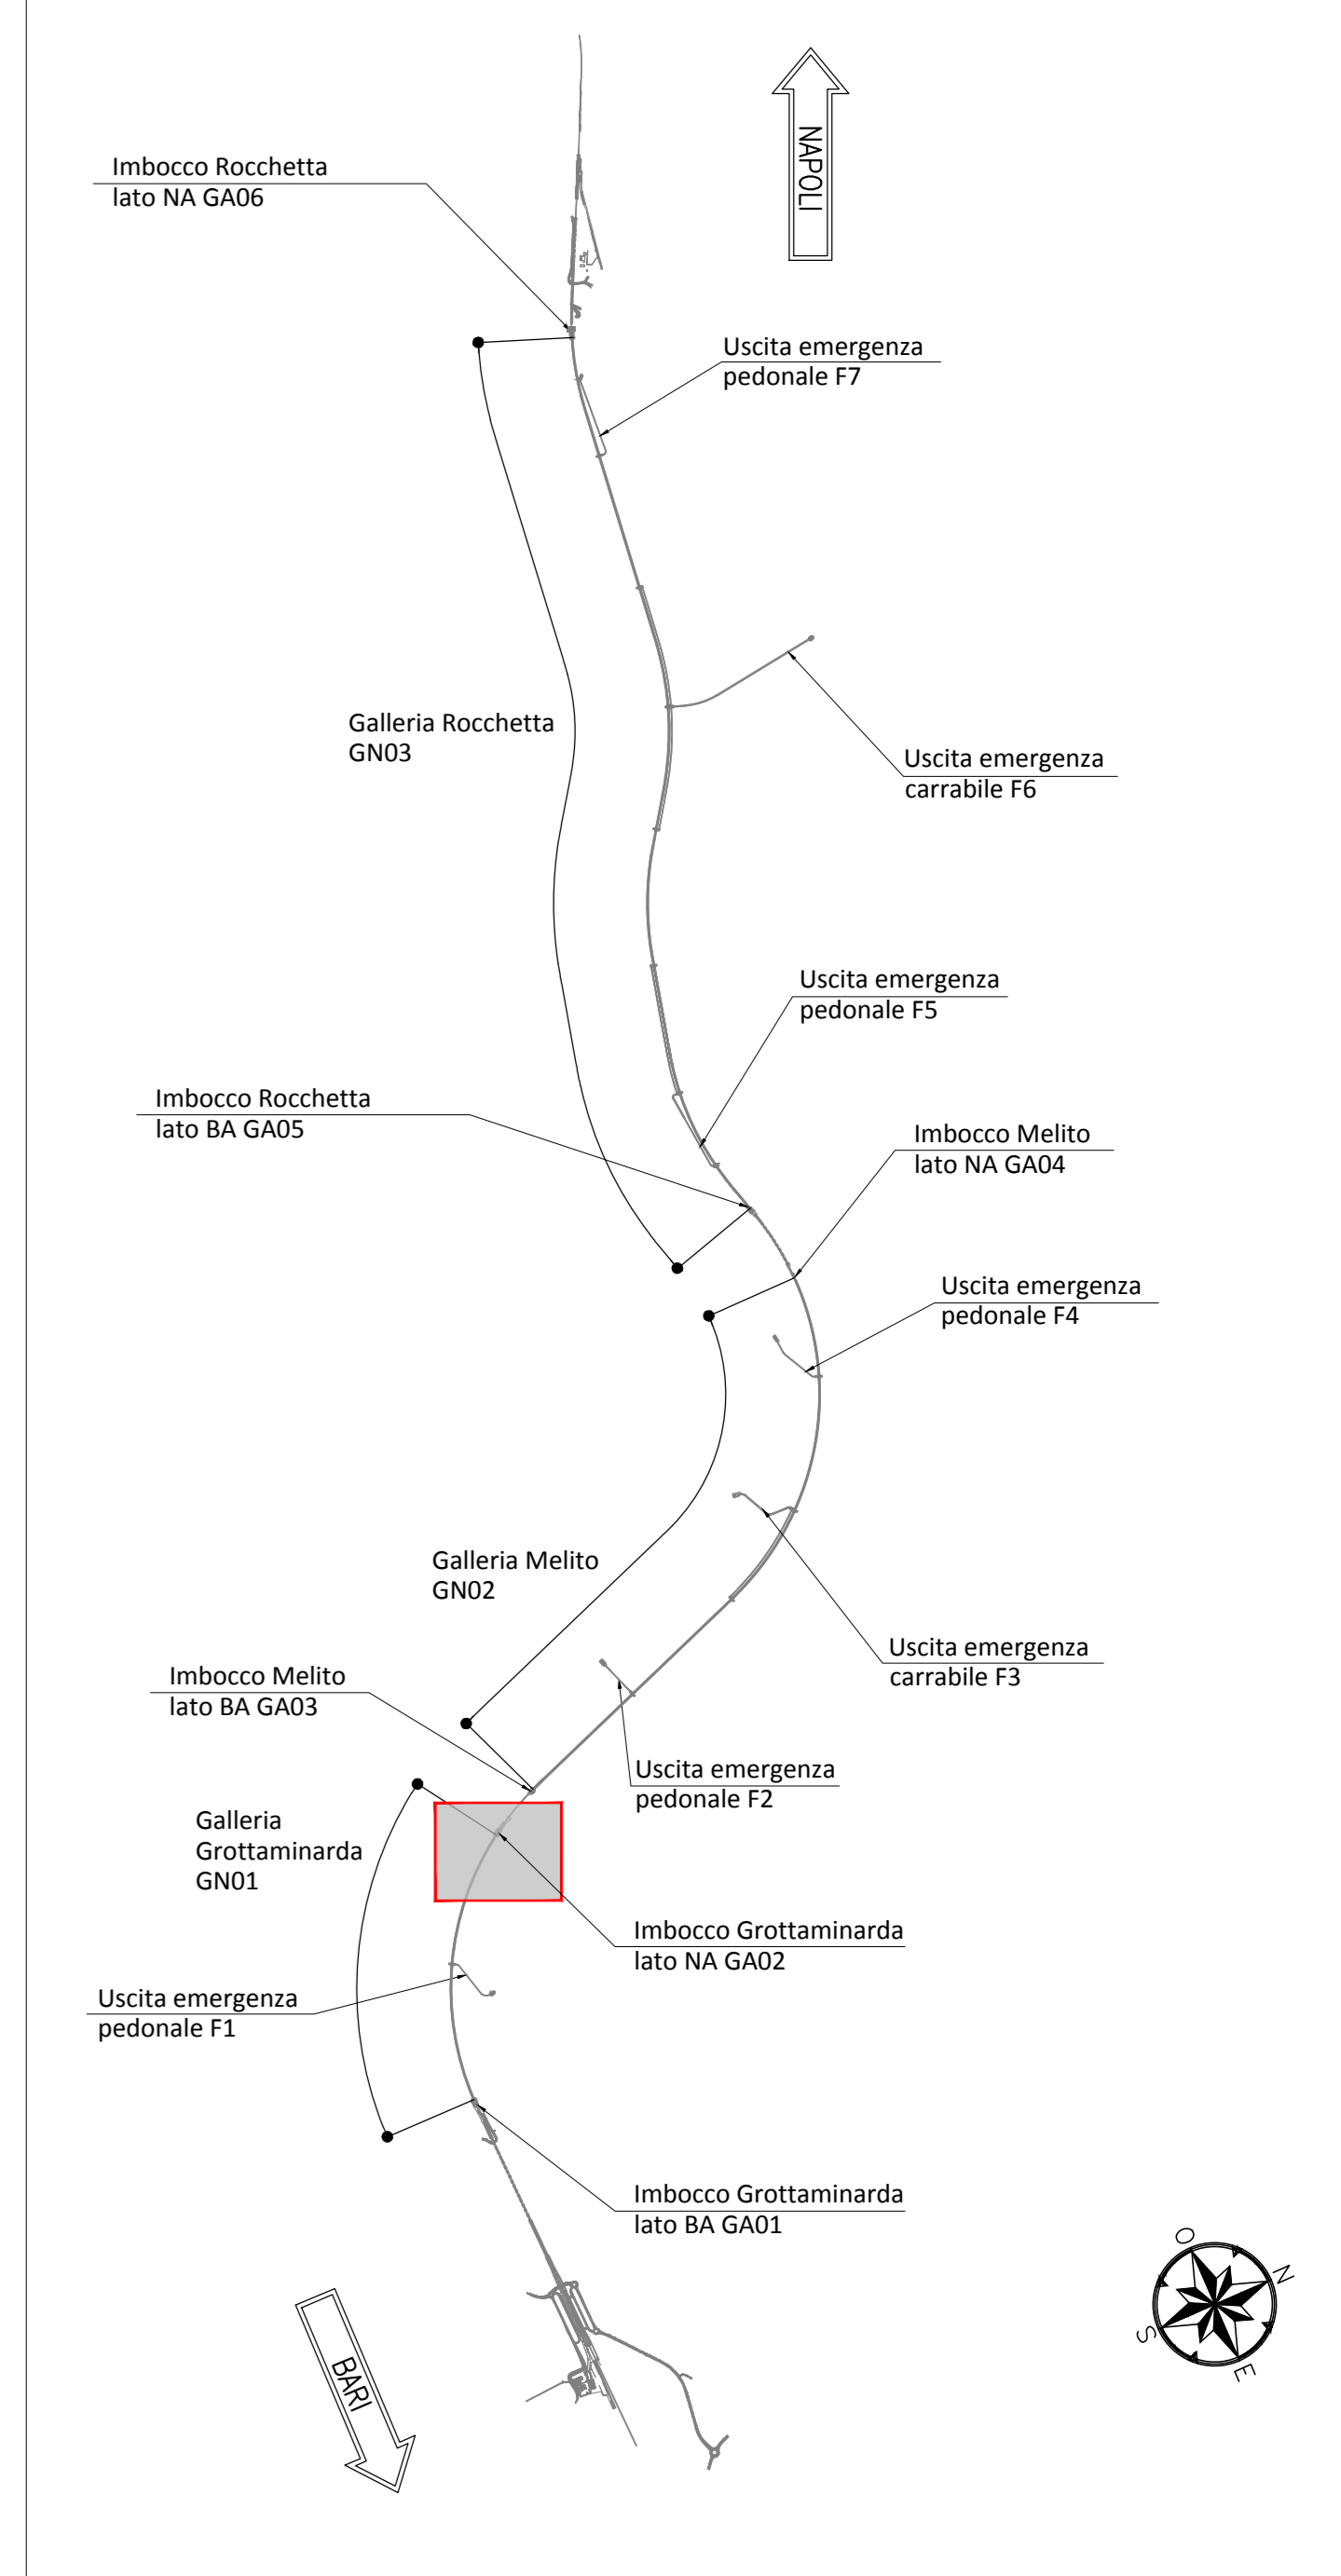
NAPOLI

Imbocco Rocchetta lato NA GA06

Uscita emergenza pedonale F7

Galleria Rocchetta GN03

Uscita emergenza carrabile F6

Uscita emergenza pedonale F5

Imbocco Rocchetta lato BA GA05

Imbocco Melito lato NA GA04

Uscita emergenza pedonale F4

Galleria Melito GN02

Uscita emergenza carrabile F3

Imbocco Melito lato BA GA03

Uscita emergenza pedonale F2

Galleria Grottaminarda GN01

Imbocco Grottaminarda lato NA GA02

Uscita emergenza pedonale F1

Imbocco Grottaminarda lato BA GA01

BARI

O
N
S
E